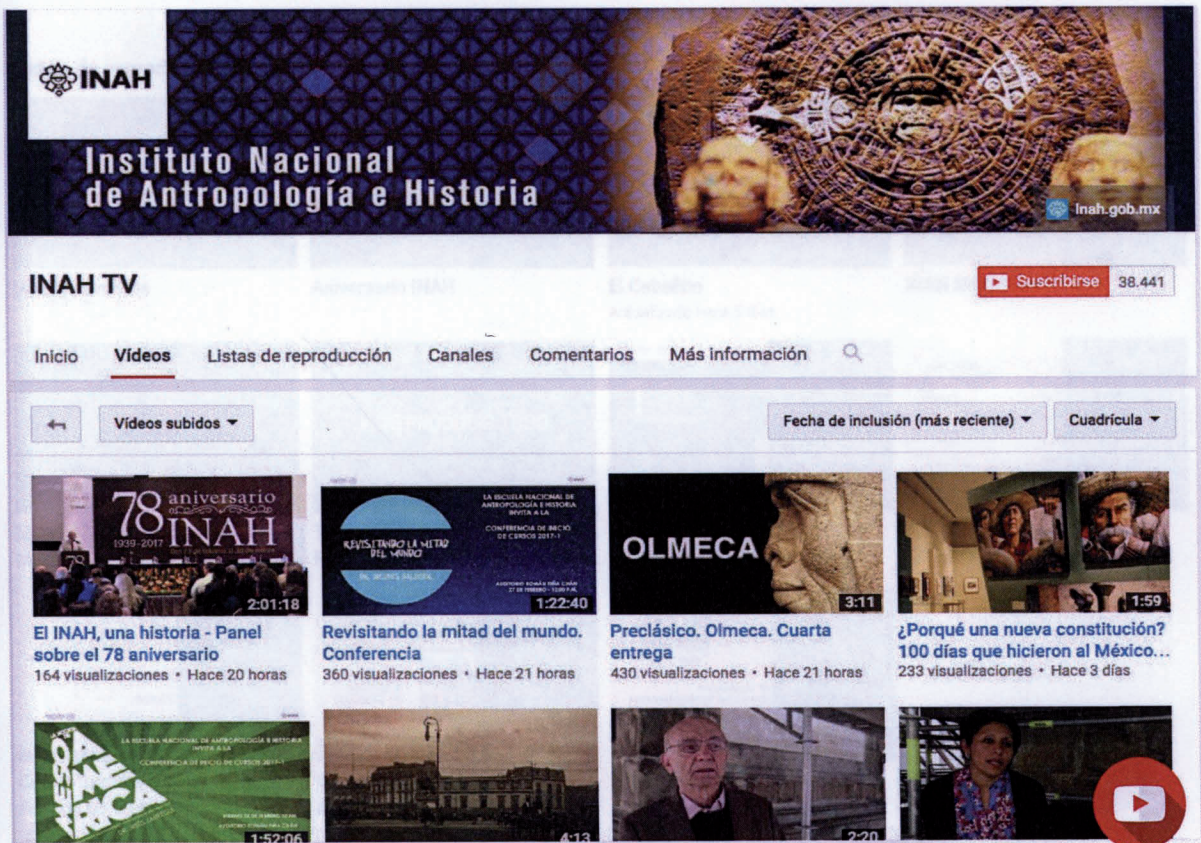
INAH

Instituto Nacional de Antropología e Historia

inah.gob.mx

INAH TV

Suscribirse 38.441

Inicio Videos Listas de reproducción Canales Comentarios Más información

Videos subidos

Fecha de inclusión (más reciente)

Cuadrícula

78 aniversario INAH 1939-2017

2:01:18

El INAH, una historia - Panel sobre el 78 aniversario
164 visualizaciones • Hace 20 horas

REVISITANDO LA MITAD DEL MUNDO

LA ESCUELA NACIONAL DE ANTROPOLOGÍA E HISTORIA INVITA A LA CONFERENCIA DE INICIO DE CURSOS 2017-1

1:22:40

Revisitando la mitad del mundo. Conferencia
360 visualizaciones • Hace 21 horas

OLMECA

3:11

Preclásico. Olmeca. Cuarta entrega
430 visualizaciones • Hace 21 horas

1:59

¿Porqué una nueva constitución? 100 días que hicieron al México...
233 visualizaciones • Hace 3 días

MESOAMÉRICA

LA ESCUELA NACIONAL DE ANTROPOLOGÍA E HISTORIA INVITA A LA CONFERENCIA DE INICIO DE CURSOS 2017-1

1:52:06

4:13

2:20